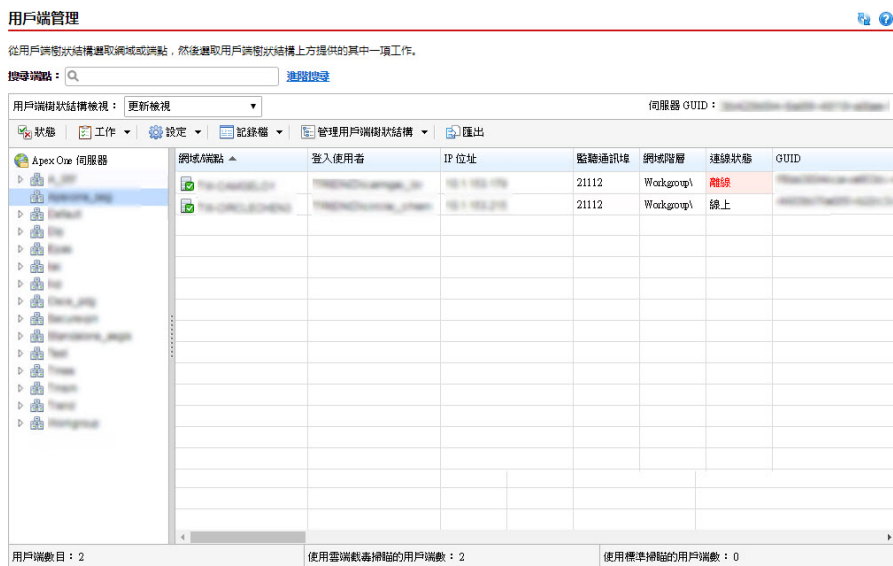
用戶端管理

從用戶端樹狀結構選取網域或端點，然後選取用戶端樹狀結構上方提供的其中一項工作。

搜尋端點：
進階搜尋

用戶端樹狀結構檢視：更新檢視

伺服器 GUID：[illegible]

狀態 | 工作 | 設定 | 記錄檔 | 管理用戶端樹狀結構 | 匯出

Apex One 伺服器
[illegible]
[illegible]
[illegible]
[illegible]
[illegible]
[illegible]
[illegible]
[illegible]
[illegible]
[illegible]
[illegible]
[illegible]
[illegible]
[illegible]
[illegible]

| 網域/端點 | 登入使用者 | IP 位址 | 監聽通訊埠 | 網域階層 | 連線狀態 | GUID |
|---|---|---|---|---|---|---|
| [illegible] | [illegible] | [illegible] | 21112 | Workgroup\ | 離線 | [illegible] |
| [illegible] | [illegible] | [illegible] | 21112 | Workgroup\ | 線上 | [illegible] |

用戶端數目：2
使用雲端截毒掃描的用戶端數：2
使用標準掃描的用戶端數：0